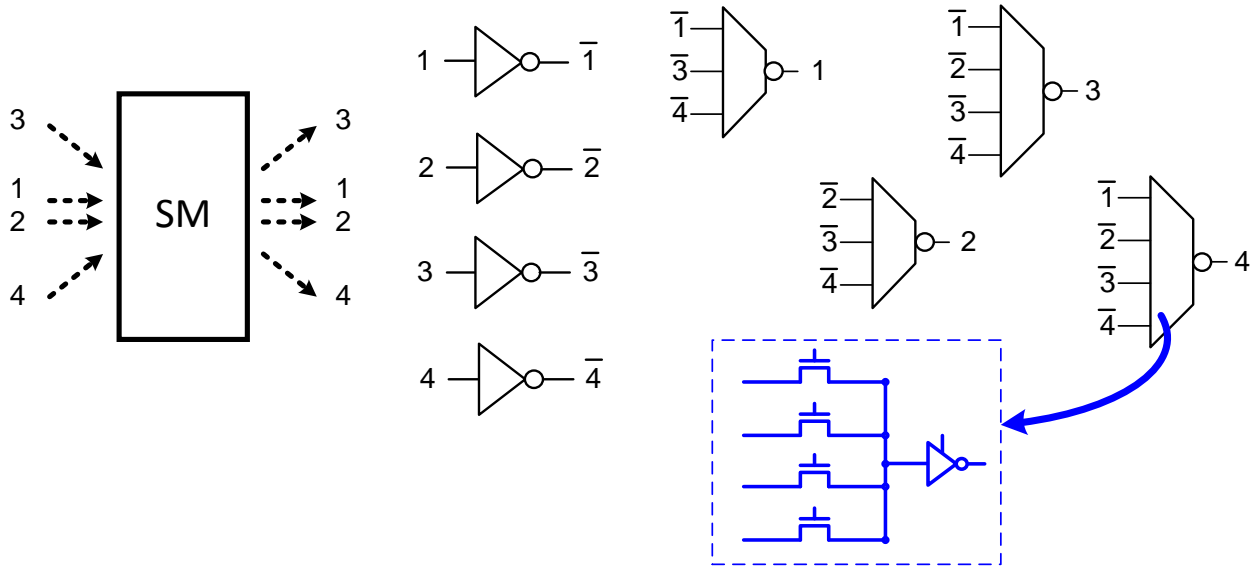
3
1
2
4

SM

3
1
2
4

1 $\overline{1}$

2 $\overline{2}$

3 $\overline{3}$

4 $\overline{4}$

$\overline{1}$
$\overline{3}$
$\overline{4}$
1

$\overline{1}$
$\overline{2}$
$\overline{3}$
$\overline{4}$
3

$\overline{2}$
$\overline{3}$
$\overline{4}$
2

$\overline{1}$
$\overline{2}$
$\overline{3}$
$\overline{4}$
4